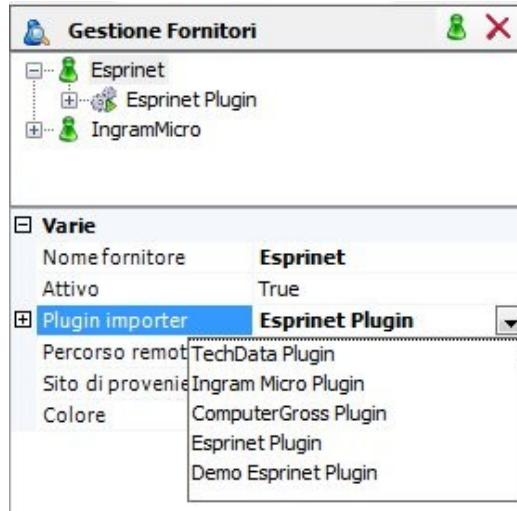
Gestione Fornitori

Esprinet
Esprinet Plugin
IngramMicro

Varie

| | |
|---|---|
| Nome fornitore | Esprinet |
| Attivo | True |
| Plugin importer | Esprinet Plugin |
| Percorso remot | TechData Plugin |
| Sito di provenie | Ingram Micro Plugin |
| Colore | ComputerGross Plugin |
| | Esprinet Plugin |
| | Demo Esprinet Plugin |